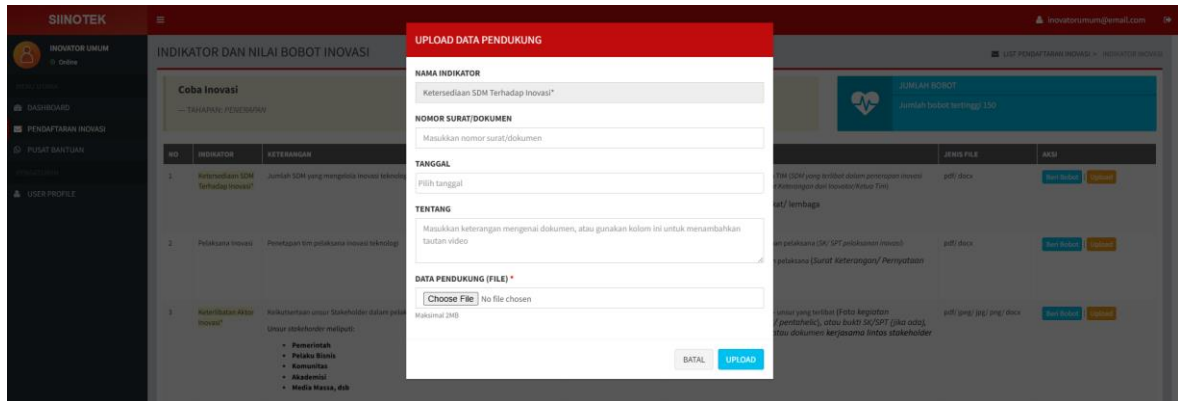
SIINOTEK

inovatorumum@email.com

INOVATOR UMUM
Online

MENU UTAMA
DASHBOARD
PENDAFTARAN INOVASI
PUSAT BANTUAN
PENGATURAN
USER PROFILE

INDIKATOR DAN NILAI BOBOT INOVASI

LIST PENDAFTARAN INOVASI > INDIKATOR INOVASI

Coba Inovasi
— TAHAPAN: PENERAPAN

JUMLAH BOBOT
Jumlah bobot tertinggi 150

| NO | INDIKATOR | KETERANGAN | | JENIS FILE | AKSI |
|---|---|---|---|---|---|
| 1 | Ketersediaan SDM Terhadap Inovasi* | Jumlah SDM yang mengelola inovasi teknolog | Tim (SDM yang terlibat dalam penerapan inovasi Keterangan dari Inovator/Ketua Tim) tat/ lembaga | pdf/ docx | Beri Bobot Upload |
| 2 | Pelaksana Inovasi | Penetapan tim pelaksana inovasi teknologi | an pelaksana (SK/ SPT pelaksanaan inovasi) pelaksana (Surat Keterangan/ Pernyataan | pdf/ docx | Beri Bobot Upload |
| 3 | Keterlibatan Aktor Inovasi* | Keikutsertaan unsur Stakeholder dalam pela Unsur stakeholder meliputi: • Pemerintah • Pelaku Bisnis • Komunitas • Akademisi • Media Massa, dsb | unsur yang terlibat (Foto kegiatan / pentahelic), atau bukti SK/SPT (jika ada), atau dokumen kerjasama lintas stakeholder | pdf/ jpeg/ jpg/ png/ docx | Beri Bobot Upload |

UPLOAD DATA PENDUKUNG

NAMA INDIKATOR
Ketersediaan SDM Terhadap Inovasi*

NOMOR SURAT/DOKUMEN
Masukkan nomor surat/dokumen

TANGGAL
Pilih tanggal

TENTANG
Masukkan keterangan mengenai dokumen, atau gunakan kolom ini untuk menambahkan tautan video

DATA PENDUKUNG (FILE) *
Choose File No file chosen
Maksimal 2MB

BATAL UPLOAD